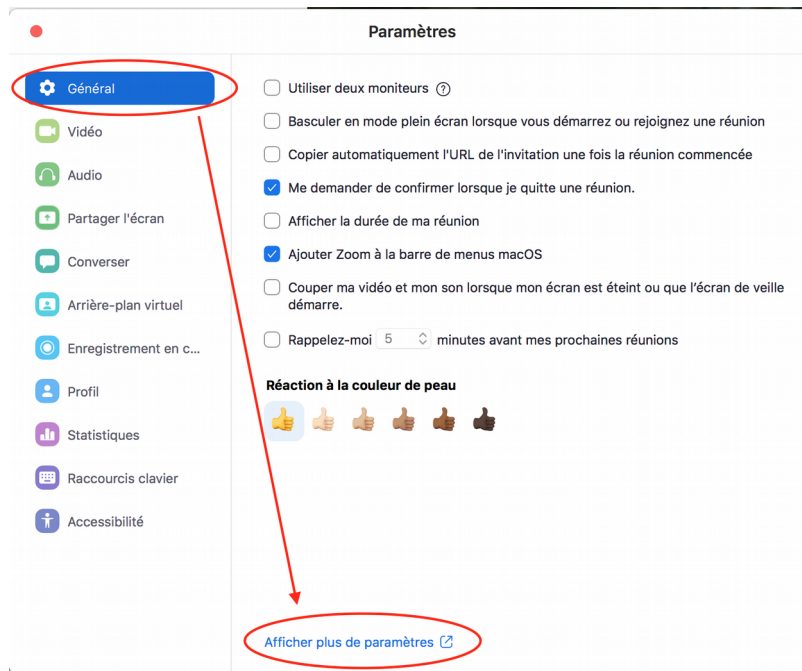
Paramètres

Général
Vidéo
Audio
Partager l'écran
Converser
Arrière-plan virtuel
Enregistrement en c...
Profil
Statistiques
Raccourcis clavier
Accessibilité

Utiliser deux moniteurs ?
Basculer en mode plein écran lorsque vous démarrez ou rejoignez une réunion
Copier automatiquement l'URL de l'invitation une fois la réunion commencée
Me demander de confirmer lorsque je quitte une réunion.
Afficher la durée de ma réunion
Ajouter Zoom à la barre de menus macOS
Couper ma vidéo et mon son lorsque mon écran est éteint ou que l'écran de veille démarre.
Rappelez-moi 5 minutes avant mes prochaines réunions

Réaction à la couleur de peau

Afficher plus de paramètres